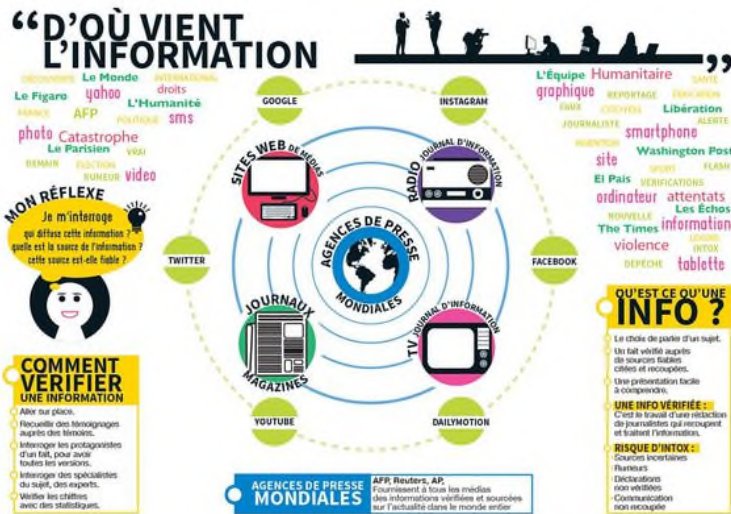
“D'OÙ VIENT L'INFORMATION ”

DÉCOUVERTE Le Monde INTERNATIONAL droits
Le Figaro yahoo L'Humanité
FRANCE AFP POLITIQUE sms
photo Catastrophe
Le Parisien VRAI
DEMAIN ÉLECTION
RUMEUR vidéo

L'Équipe Humanitaire SANTÉ
graphique REPORTAGE ÉDUCATION
FAUX COLLÉGIEN Libération
JOURNALISTE ALERTE
smartphone
INVENTION Washington Post
site FLASH
SPORT
El País VÉRIFICATIONS
ordinateur attentats
NOUVELLE Les Échos
The Times information
violence LOGO INTOX
DÉPÊCHE tablette

MON RÉFLEXE
Je m'interroge
qui diffuse cette information ? quelle est la source de l'information ? cette source est-elle fiable ?

GOOGLE
INSTAGRAM
TWITTER
FACEBOOK
YOUTUBE
DAILYMOTION

SITES WEB DE MÉDIAS
RADIO JOURNAL D'INFORMATION
AGENCES DE PRESSE MONDIALES
JOURNAUX MAGAZINES
TV JOURNAL D'INFORMATION

COMMENT VÉRIFIER UNE INFORMATION
Aller sur place.
Recueillir des témoignages auprès des témoins.
Interroger les protagonistes d'un fait, pour avoir toutes les versions.
Interroger des spécialistes du sujet, des experts.
Vérifier les chiffres avec des statistiques.

QU'EST CE QU'UNE INFO ?
Le choix de parler d'un sujet.
Un fait vérifié auprès de sources fiables citées et recoupées.
Une présentation facile à comprendre.
UNE INFO VÉRIFIÉE :
C'est le travail d'une rédaction de journalistes qui recoupent et traitent l'information.
RISQUE D'INTOX :
Sources incertaines
Rumeurs
Déclarations non vérifiées
Communication non recoupée

AGENCES DE PRESSE MONDIALES
AFP, Reuters, AP,
Fournissent à tous les médias des informations vérifiées et sourcées sur l'actualité dans le monde entier